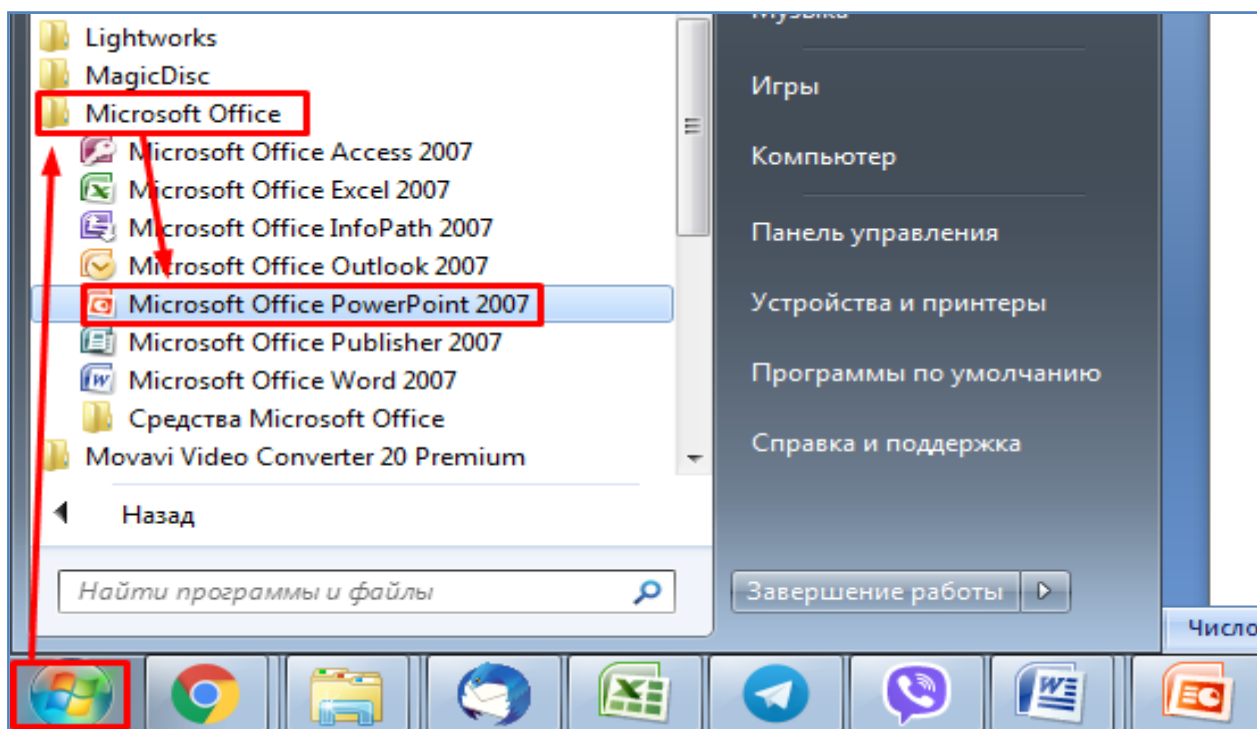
Lightworks
MagicDisc
Microsoft Office
Microsoft Office Access 2007
Microsoft Office Excel 2007
Microsoft Office InfoPath 2007
Microsoft Office Outlook 2007
Microsoft Office PowerPoint 2007
Microsoft Office Publisher 2007
Microsoft Office Word 2007
Средства Microsoft Office
Movavi Video Converter 20 Premium
Назад
Найти программы и файлы

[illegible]
Игры
Компьютер
Панель управления
Устройства и принтеры
Программы по умолчанию
Справка и поддержка
Завершение работы

Число